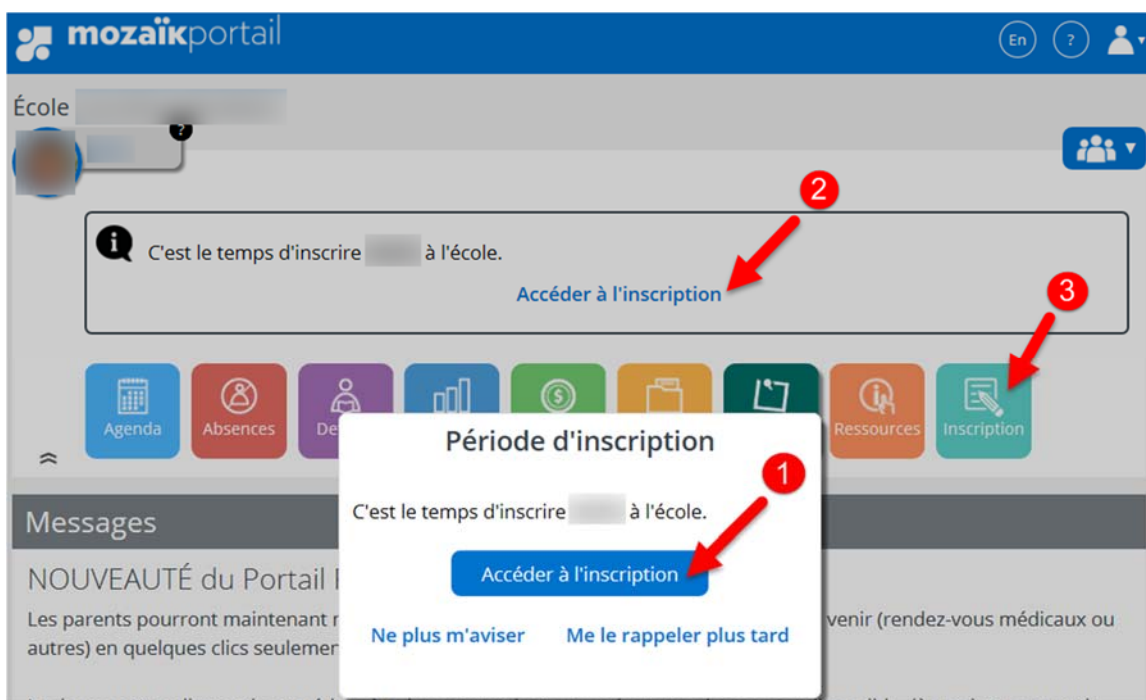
mozaïkportail

En ?

École

C'est le temps d'inscrire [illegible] à l'école.

Accéder à l'inscription

2

3

Agenda Absences De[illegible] Ressources Inscription

Période d'inscription

1

C'est le temps d'inscrire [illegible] à l'école.

Accéder à l'inscription

Ne plus m'aviser Me le rappeler plus tard

Messages

NOUVEAUTÉ du Portail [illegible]

Les parents pourront maintenant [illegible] venir (rendez-vous médicaux ou autres) en quelques clics seulemen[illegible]